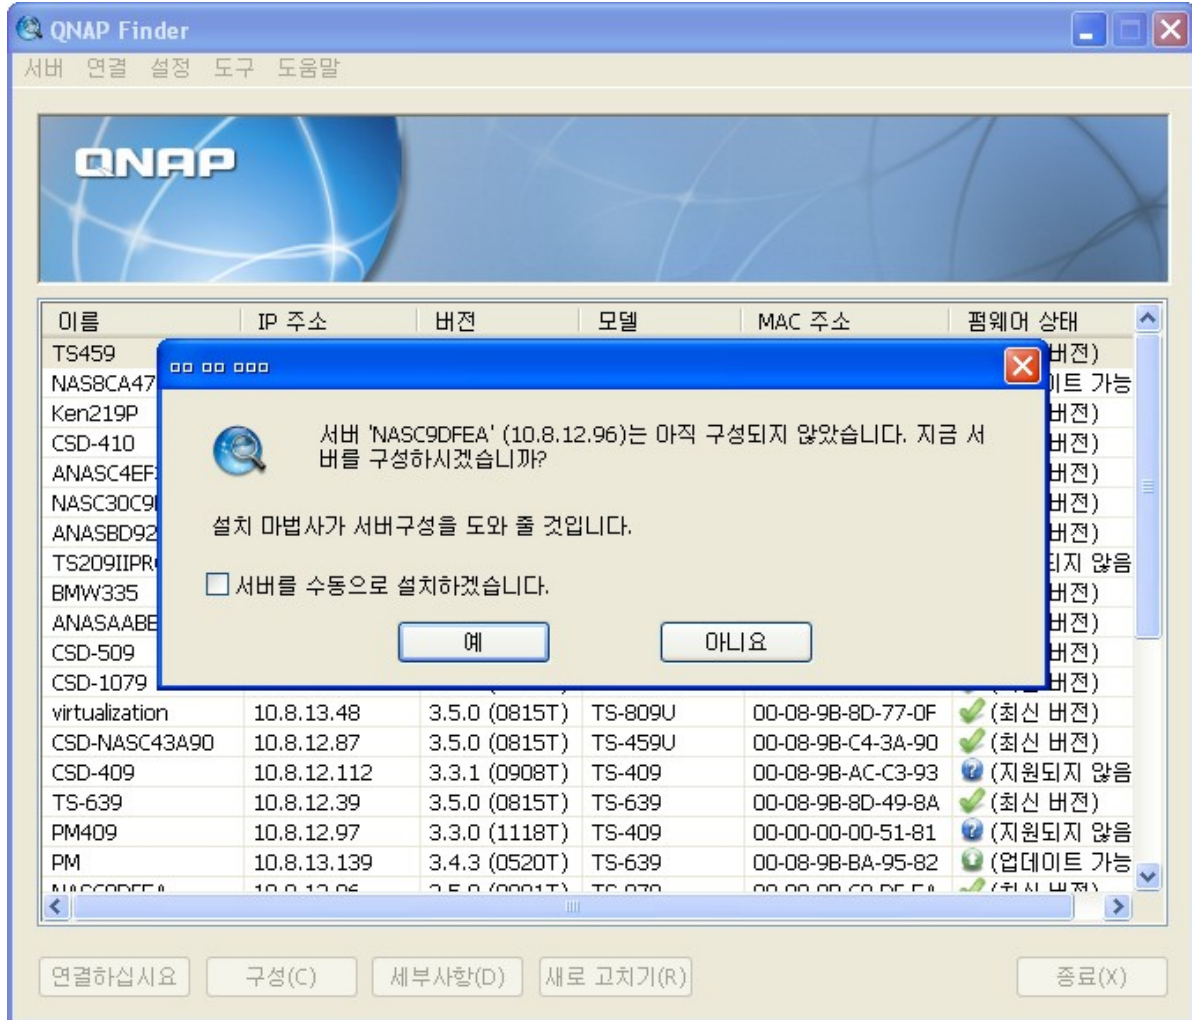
QNAP Finder

서버 연결 설정 도구 도움말

QNAP

| 이름 | IP 주소 | 버전 | 모델 | MAC 주소 | 펌웨어 상태 |
|---|---|---|---|---|---|
| TS459 | | | | | 버전) |
| NAS8CA47 | | | | | 이트 가능 |
| Ken219P | | | | | 버전) |
| CSD-410 | | | | | 버전) |
| ANASC4EF | | | | | 버전) |
| NASC30C9 | | | | | 버전) |
| ANASBD92 | | | | | 버전) |
| TS209IIPR | | | | | 되지 않음 |
| BMW335 | | | | | 버전) |
| ANASAABE | | | | | 버전) |
| CSD-509 | | | | | 버전) |
| CSD-1079 | | | | | 버전) |
| virtualization | 10.8.13.48 | 3.5.0 (0815T) | TS-809U | 00-08-9B-8D-77-0F | (최신 버전) |
| CSD-NASC43A90 | 10.8.12.87 | 3.5.0 (0815T) | TS-459U | 00-08-9B-C4-3A-90 | (최신 버전) |
| CSD-409 | 10.8.12.112 | 3.3.1 (0908T) | TS-409 | 00-08-9B-AC-C3-93 | (지원되지 않음 |
| TS-639 | 10.8.12.39 | 3.5.0 (0815T) | TS-639 | 00-08-9B-8D-49-8A | (최신 버전) |
| PM409 | 10.8.12.97 | 3.3.0 (1118T) | TS-409 | 00-00-00-00-51-81 | (지원되지 않음 |
| PM | 10.8.13.139 | 3.4.3 (0520T) | TS-639 | 00-08-9B-BA-95-82 | (업데이트 가능 |
| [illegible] | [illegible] | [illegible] | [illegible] | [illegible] | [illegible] |

□□ □□ □□□

서버 'NASC9DFEA' (10.8.12.96)는 아직 구성되지 않았습니다. 지금 서버를 구성하시겠습니까?

설치 마법사가 서버구성을 도와 줄 것입니다.

서버를 수동으로 설치하겠습니다.

예 아니요

연결하십시요 구성(C) 세부사항(D) 새로 고치기(R) 종료(X)